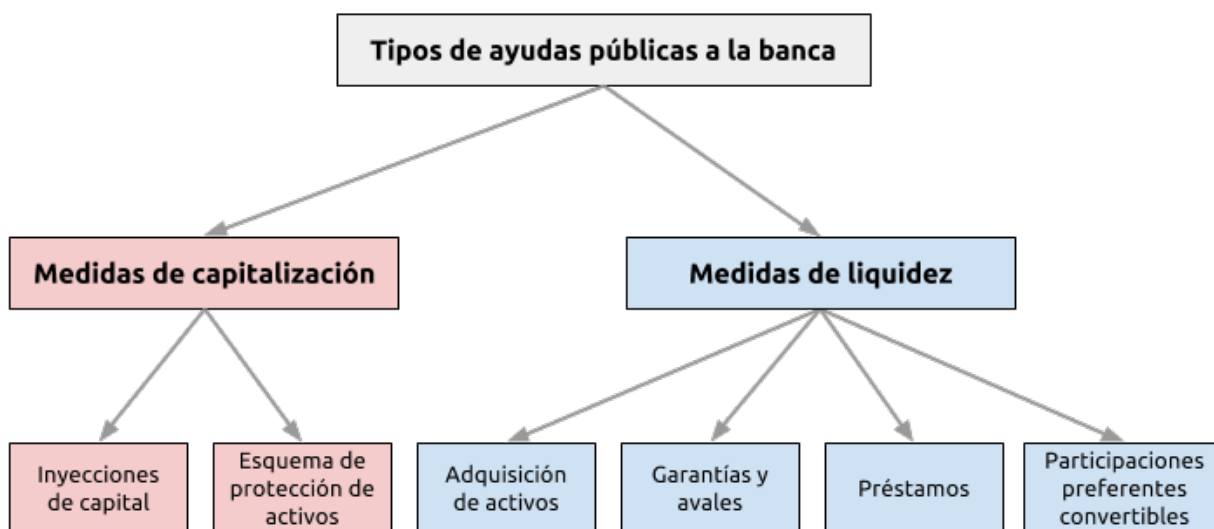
Tipos de ayudas públicas a la banca

Medidas de capitalización

Medidas de liquidez

Inyecciones de capital

Esquema de protección de activos

Adquisición de activos

Garantías y avales

Préstamos

Participaciones preferentes convertibles